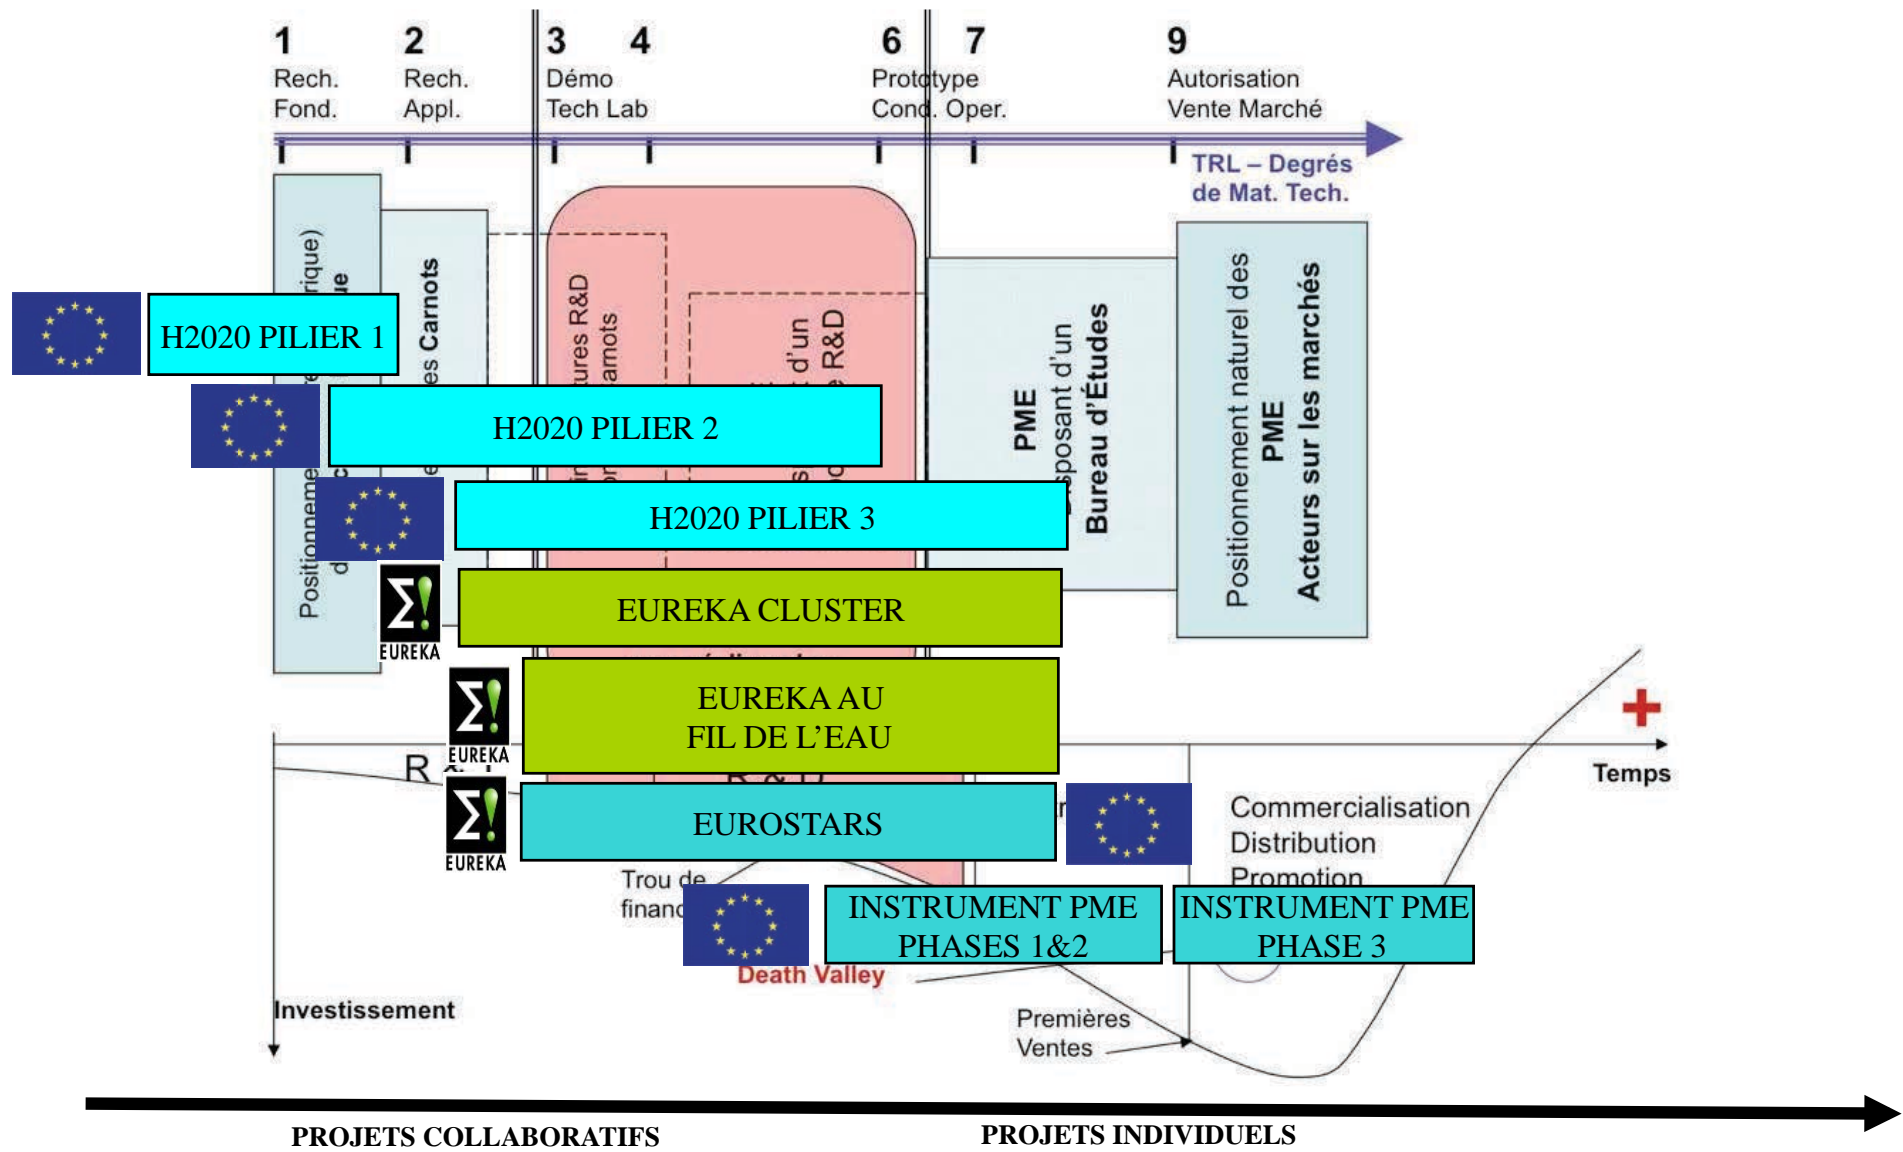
1 Rech. Fond.

2 Rech. Appl.

3 Démo Tech Lab

4

6 Prototype Cond. Oper.

7

9 Autorisation Vente Marché

TRL – Degrés de Mat. Tech.

rique)
e

es Carnots

ures R&D
arnots

t d'un
R&D

PME
Disposant d'un
Bureau d'Études

Positionnement naturel des
PME
Acteurs sur les marchés

Positionneme
d

H2020 PILIER 1

H2020 PILIER 2

H2020 PILIER 3

EUREKA

EUREKA CLUSTER

EUREKA

EUREKA AU FIL DE L'EAU

R

EUREKA

EUROSTARS

Temps

Commercialisation
Distribution
Promotion

Trou de
financ

INSTRUMENT PME PHASES 1&2

INSTRUMENT PME PHASE 3

Death Valley

Investissement

Premières
Ventes

PROJETS COLLABORATIFS

PROJETS INDIVIDUELS